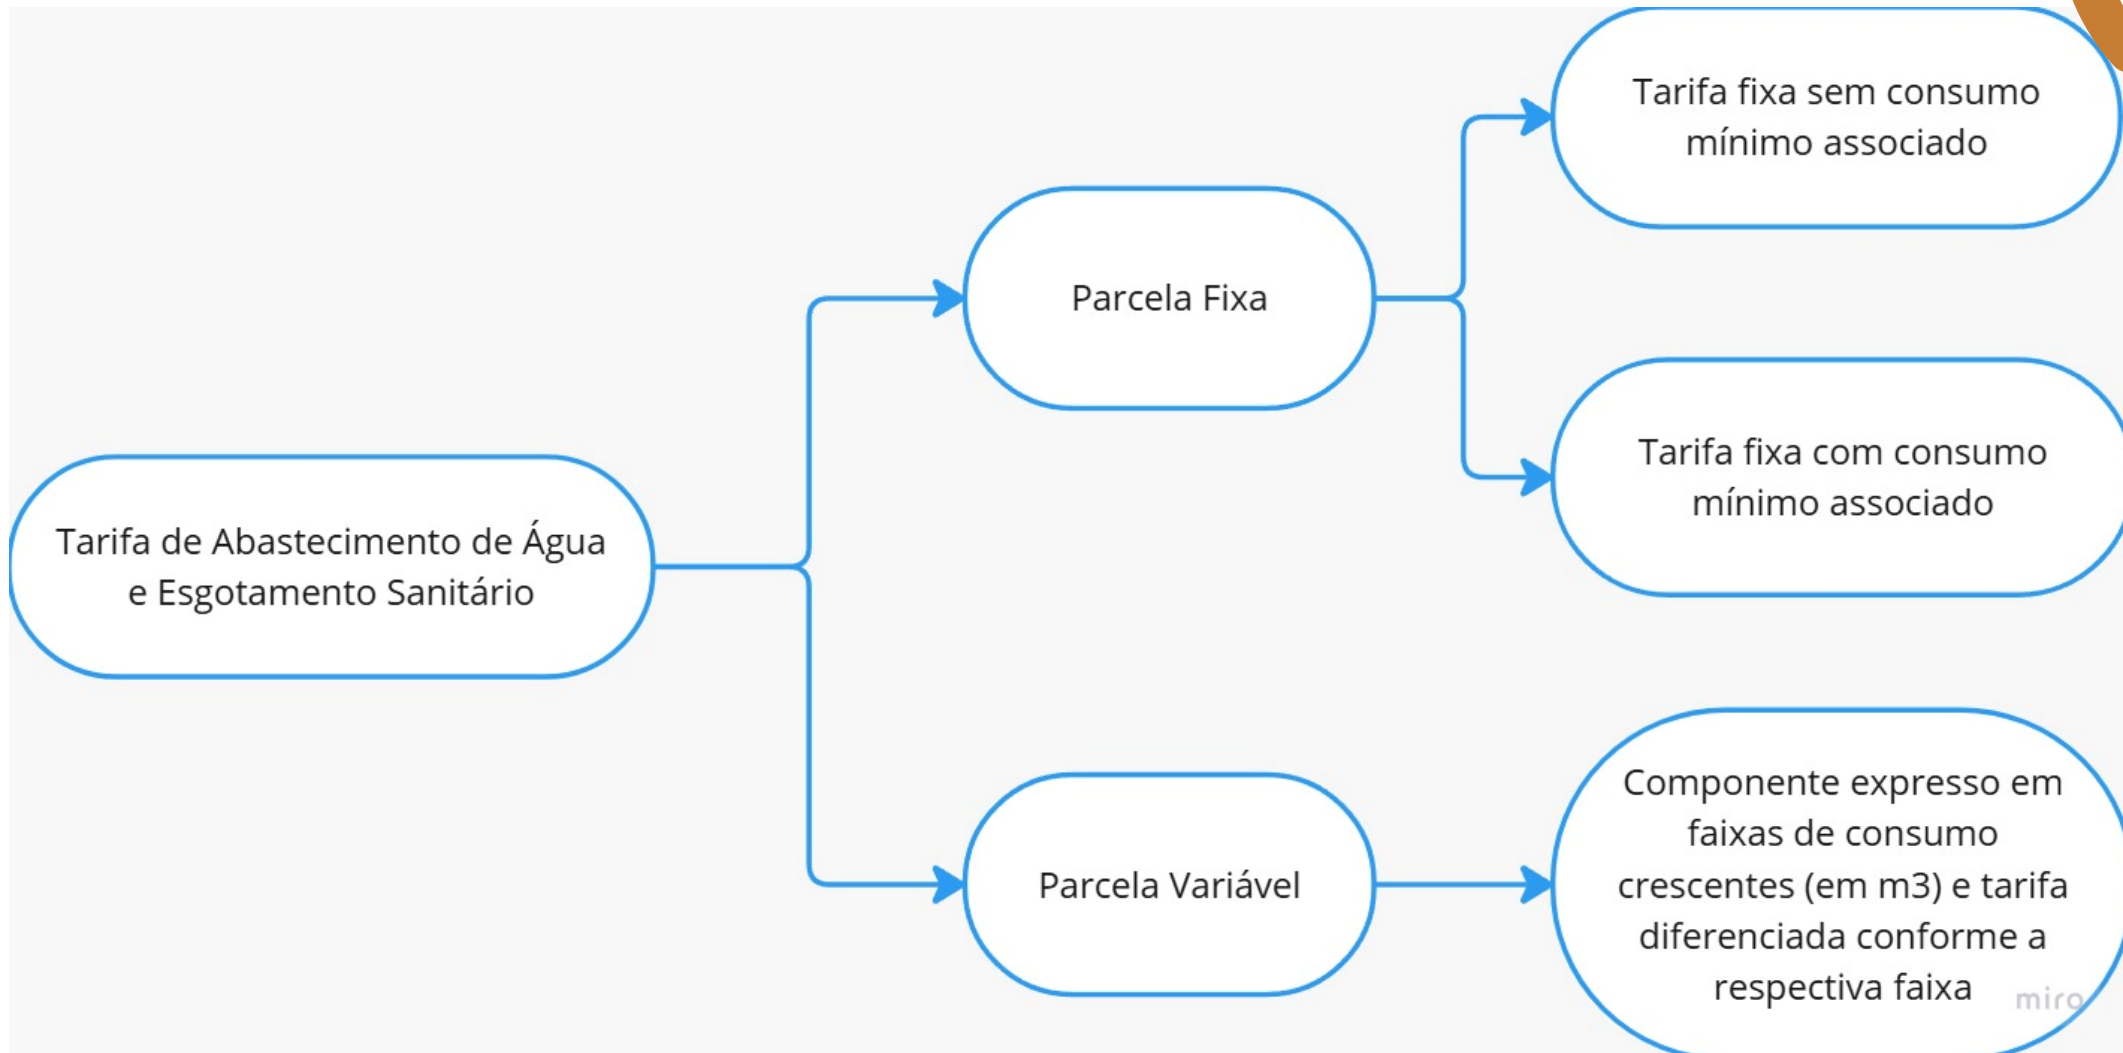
Tarifa de Abastecimento de Água e Esgotamento Sanitário

Parcela Fixa

Tarifa fixa sem consumo mínimo associado

Tarifa fixa com consumo mínimo associado

Parcela Variável

Componente expresso em faixas de consumo crescentes (em m3) e tarifa diferenciada conforme a respectiva faixa

miro